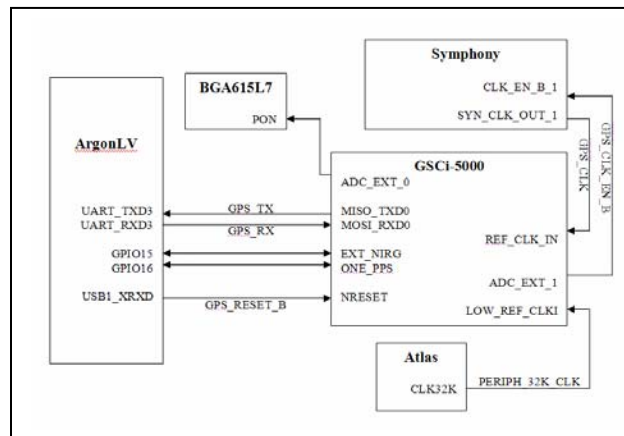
Symphony

CLK_EN_B_1

SYN_CLK_OUT_1

BGA615L7

PON

ArgonLV

GSCi-5000

ADC_EXT_0

GPS_CLK_EN_B

GPS_CLK

UART_TXD3
UART_RXD3

GPS_TX
GPS_RX

MISO_TXD0
MOSI_RXD0

REF_CLK_IN

GPIO15
GPIO16

EXT_NIRG
ONE_PPS

ADC_EXT_1

USB1_XRXD

GPS_RESET_B

NRESET

LOW_REF_CLKI

Atlas

CLK32K

PERIPH_32K_CLK